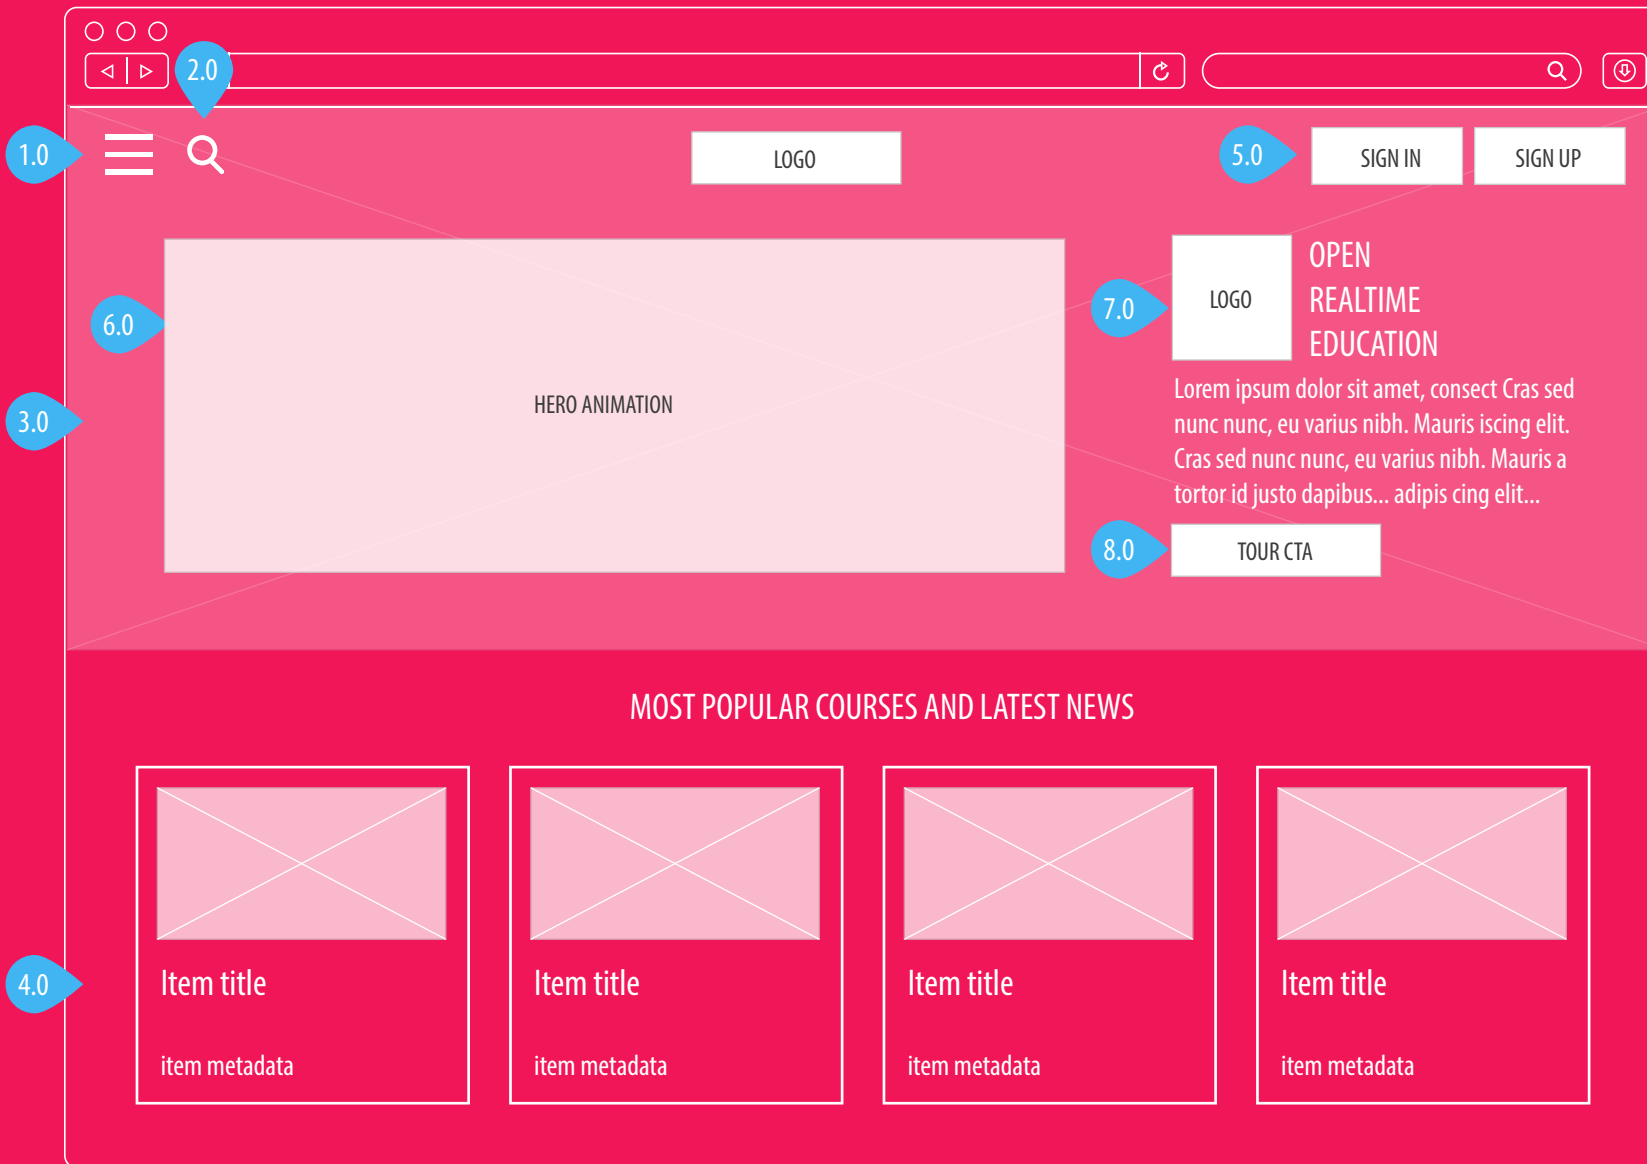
2.0

1.0

LOGO

5.0

SIGN IN

SIGN UP

6.0

HERO ANIMATION

7.0

LOGO

OPEN
REALTIME
EDUCATION

3.0

Lorem ipsum dolor sit amet, consect Cras sed nunc nunc, eu varius nibh. Mauris iscing elit. Cras sed nunc nunc, eu varius nibh. Mauris a tortor id justo dapibus... adipis cing elit...

8.0

TOUR CTA

MOST POPULAR COURSES AND LATEST NEWS

4.0

Item title

item metadata

Item title

item metadata

Item title

item metadata

Item title

item metadata